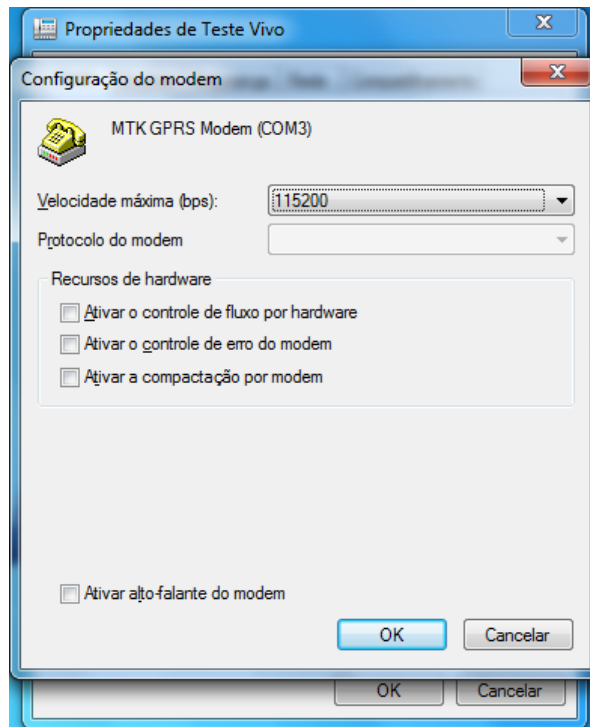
Propriedades de Teste Vivo

Configuração do modem

MTK GPRS Modem (COM3)

Velocidade máxima (bps): 115200

Protocolo do modem

Recursos de hardware

Ativar o controle de fluxo por hardware

Ativar o controle de erro do modem

Ativar a compactação por modem

Ativar alto-falante do modem

OK Cancelar

OK Cancelar